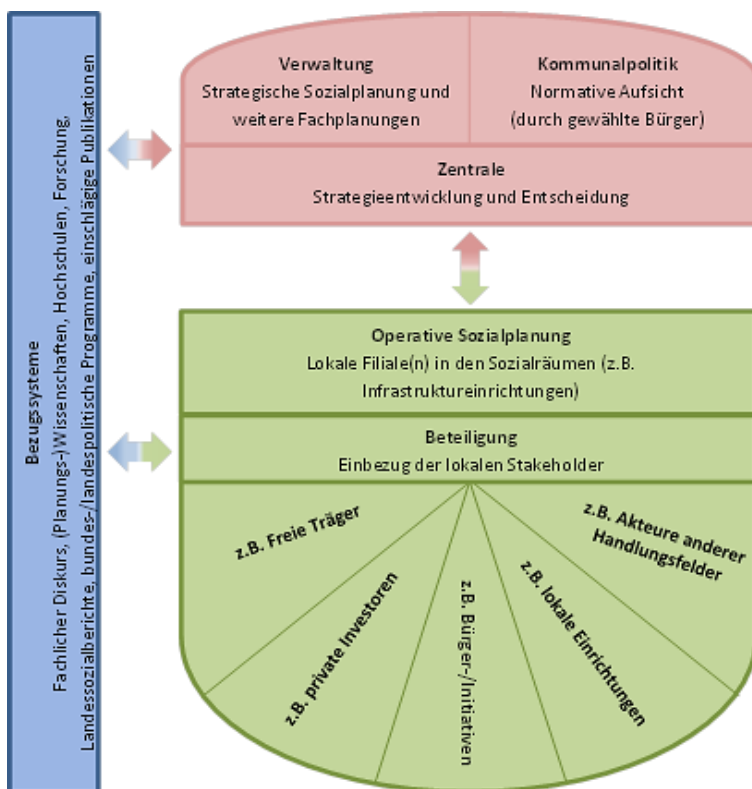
Bezugssysteme
Fachlicher Diskurs, (Planungs-)Wissenschaften, Hochschulen, Forschung, Landessozialberichte, bundes-/landespolitische Programme, einschlägige Publikationen

Verwaltung
Strategische Sozialplanung und weitere Fachplanungen

Kommunalpolitik
Normative Aufsicht (durch gewählte Bürger)

Zentrale
Strategieentwicklung und Entscheidung

Operative Sozialplanung
Lokale Filiale(n) in den Sozialräumen (z.B. Infrastruktureinrichtungen)

Beteiligung
Einbezug der lokalen Stakeholder

z.B. Freie Träger

z.B. private Investoren

z.B. Bürger-/Initiativen

z.B. lokale Einrichtungen

z.B. Akteure anderer Handlungsfelder